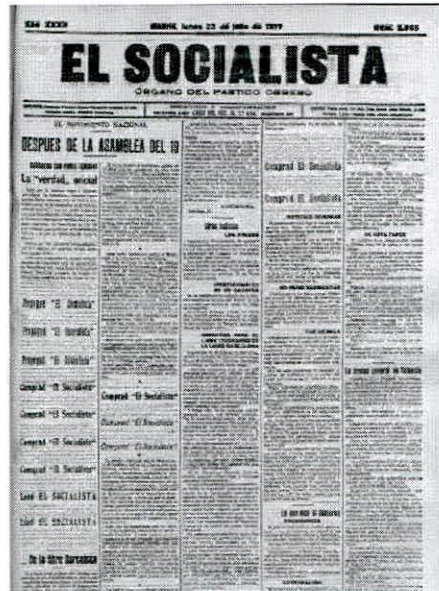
Año XXXII

MADRID, lunes 23 de julio de 1917

Núm. 2.955

EL SOCIALISTA

ÓRGANO DEL PARTIDO OBRERO

EL MOVIMIENTO NACIONAL

DESPUES DE LA ASAMBLEA DEL 19

La verdad, social

Protege "El Socialista"

Protege "El Socialista"

Protege "El Socialista"

Comprad "El Socialista"

Comprad "El Socialista"

Comprad "El Socialista"

Comprad "El Socialista"

Leed EL SOCIALISTA

Leed EL SOCIALISTA

Comprad "El Socialista"

Comprad "El Socialista"

Comprad "El Socialista"

Comprad "El Socialista"

Comprad "El Socialista"

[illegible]

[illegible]